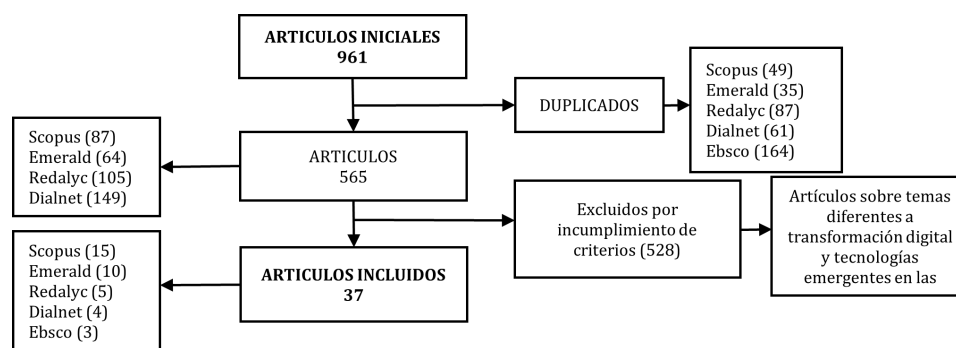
ARTICULOS INICIALES
961

DUPLICADOS

Scopus (49)
Emerald (35)
Redalyc (87)
Dialnet (61)
Ebsco (164)

Scopus (87)
Emerald (64)
Redalyc (105)
Dialnet (149)

ARTICULOS
565

Excluidos por incumplimiento de criterios (528)

Artículos sobre temas diferentes a transformación digital y tecnologías emergentes en las

Scopus (15)
Emerald (10)
Redalyc (5)
Dialnet (4)
Ebsco (3)

ARTICULOS INCLUIDOS
37